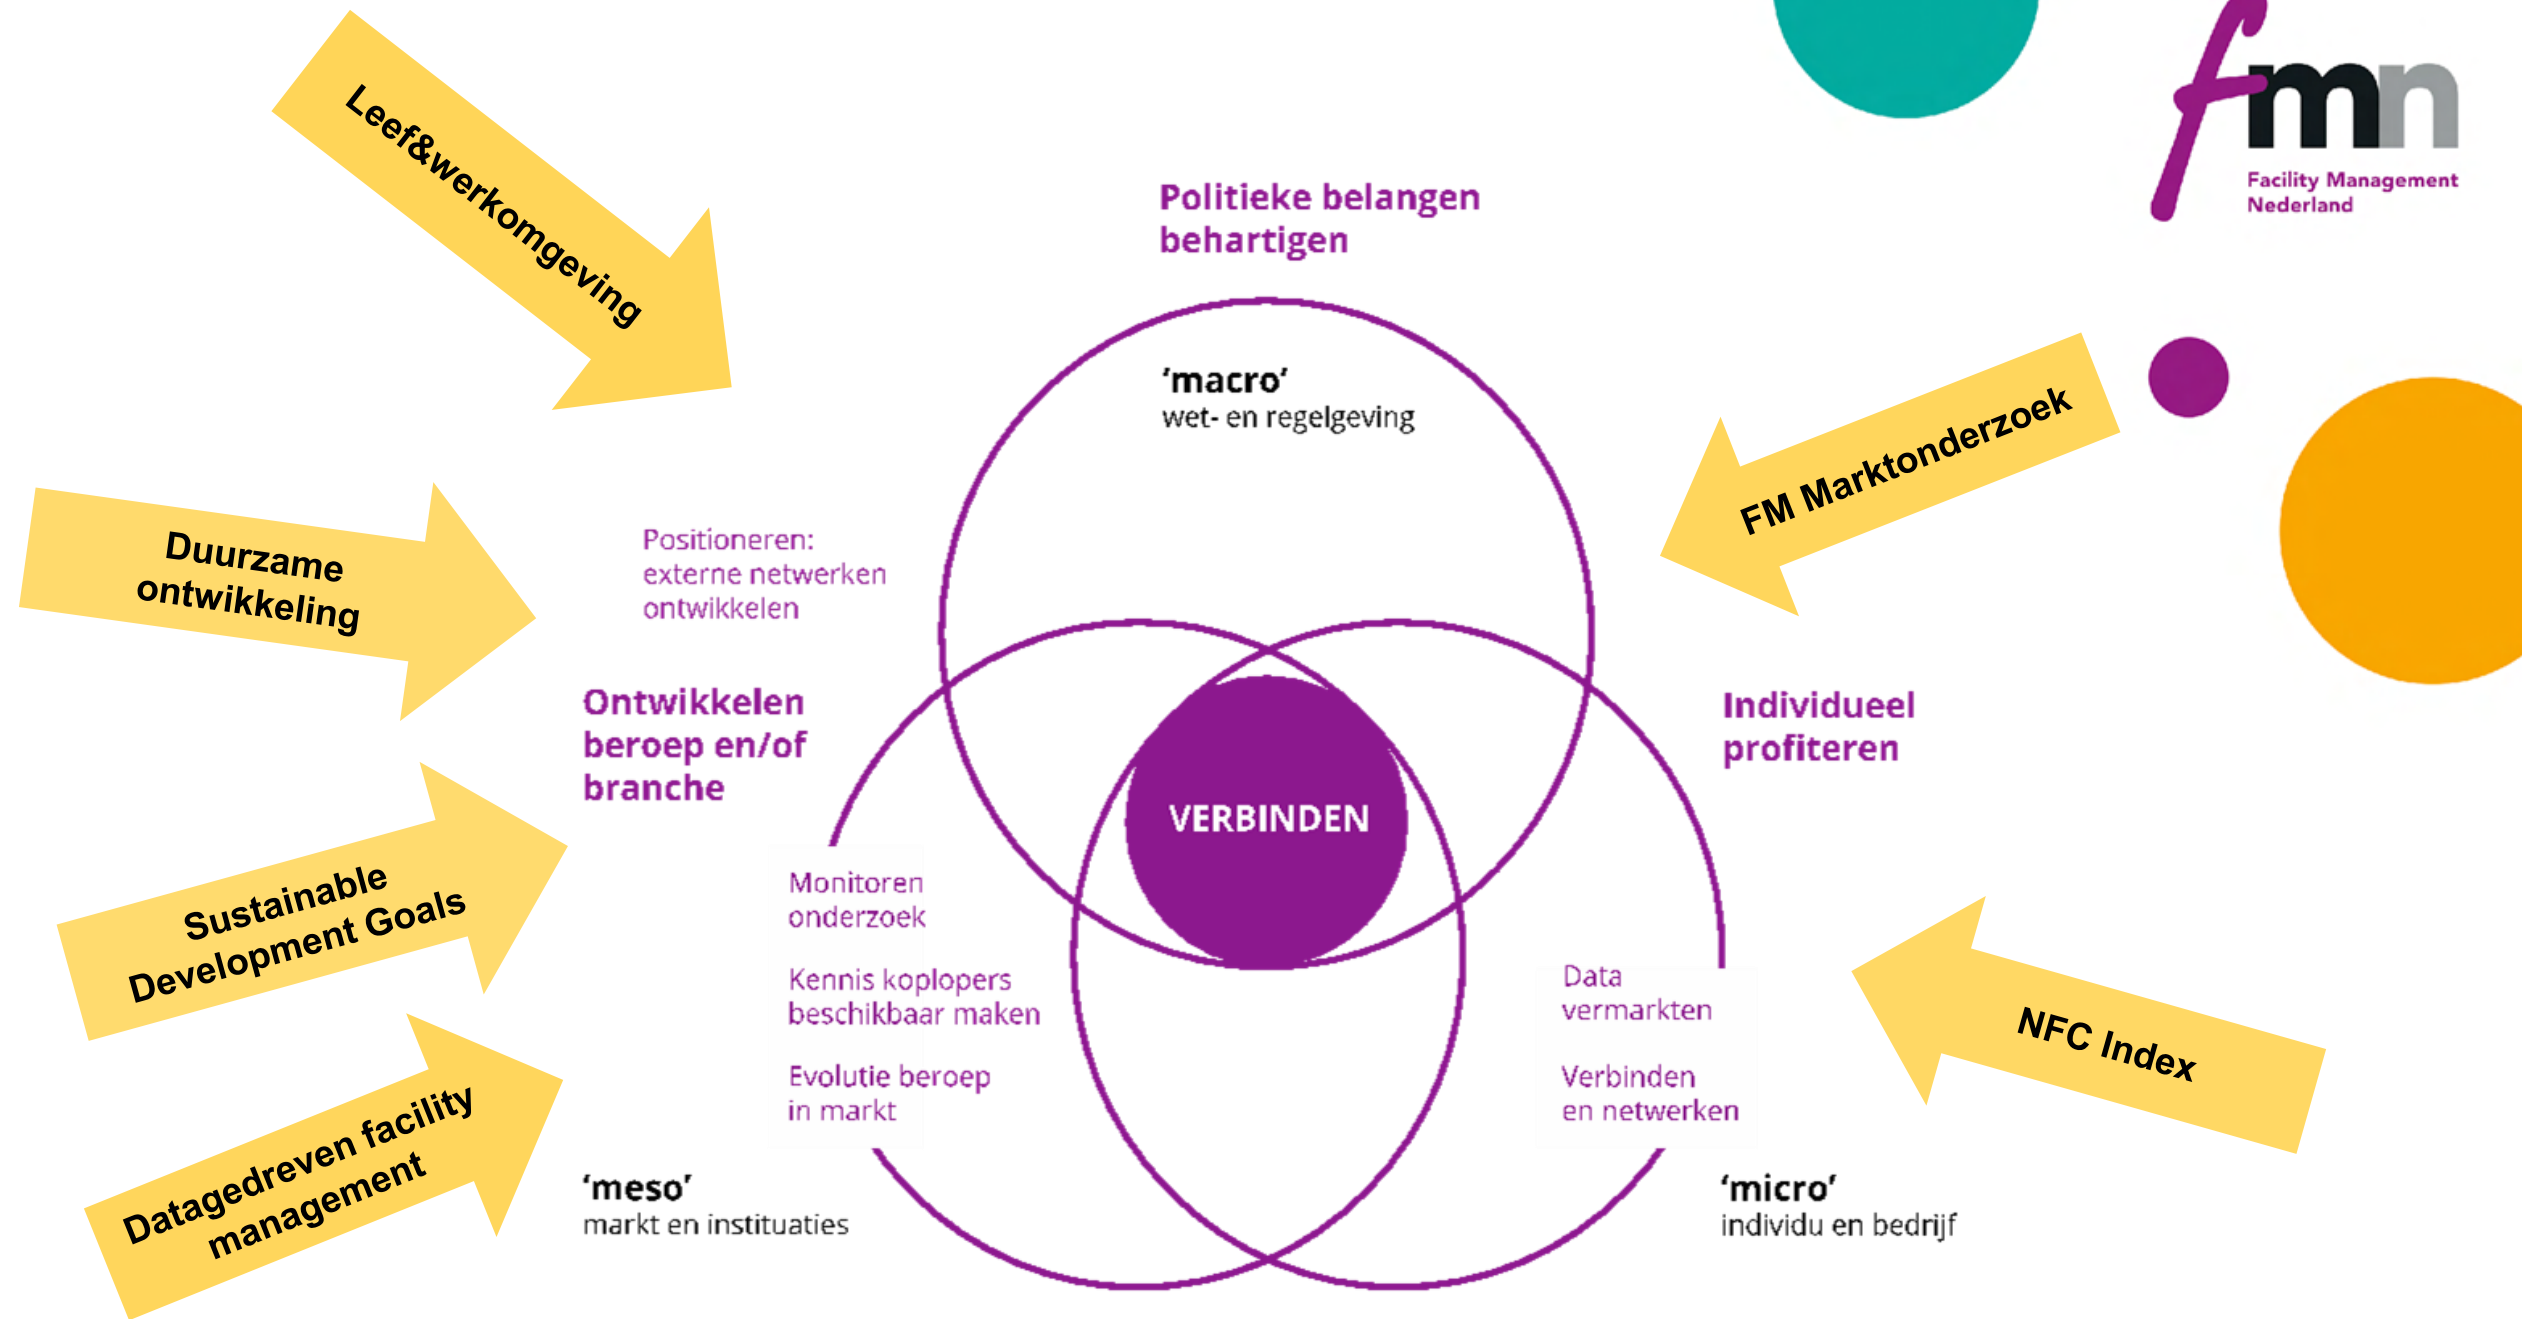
fmn
Facility Management Nederland

Leef&werkomgeving

Politieke belangen behartigen

'macro'
wet- en regelgeving

FM Marktonderzoek

Duurzame ontwikkeling

Positioneren: externe netwerken ontwikkelen

Ontwikkelen beroep en/of branche

VERBINDEN

Individueel profiteren

Sustainable Development Goals

Monitoren onderzoek

Kennis koplopers beschikbaar maken

Evolutie beroep in markt

Data vermarkten

Verbinden en netwerken

NFC Index

Datagedreven facility management

'meso'
markt en instituties

'micro'
individu en bedrijf